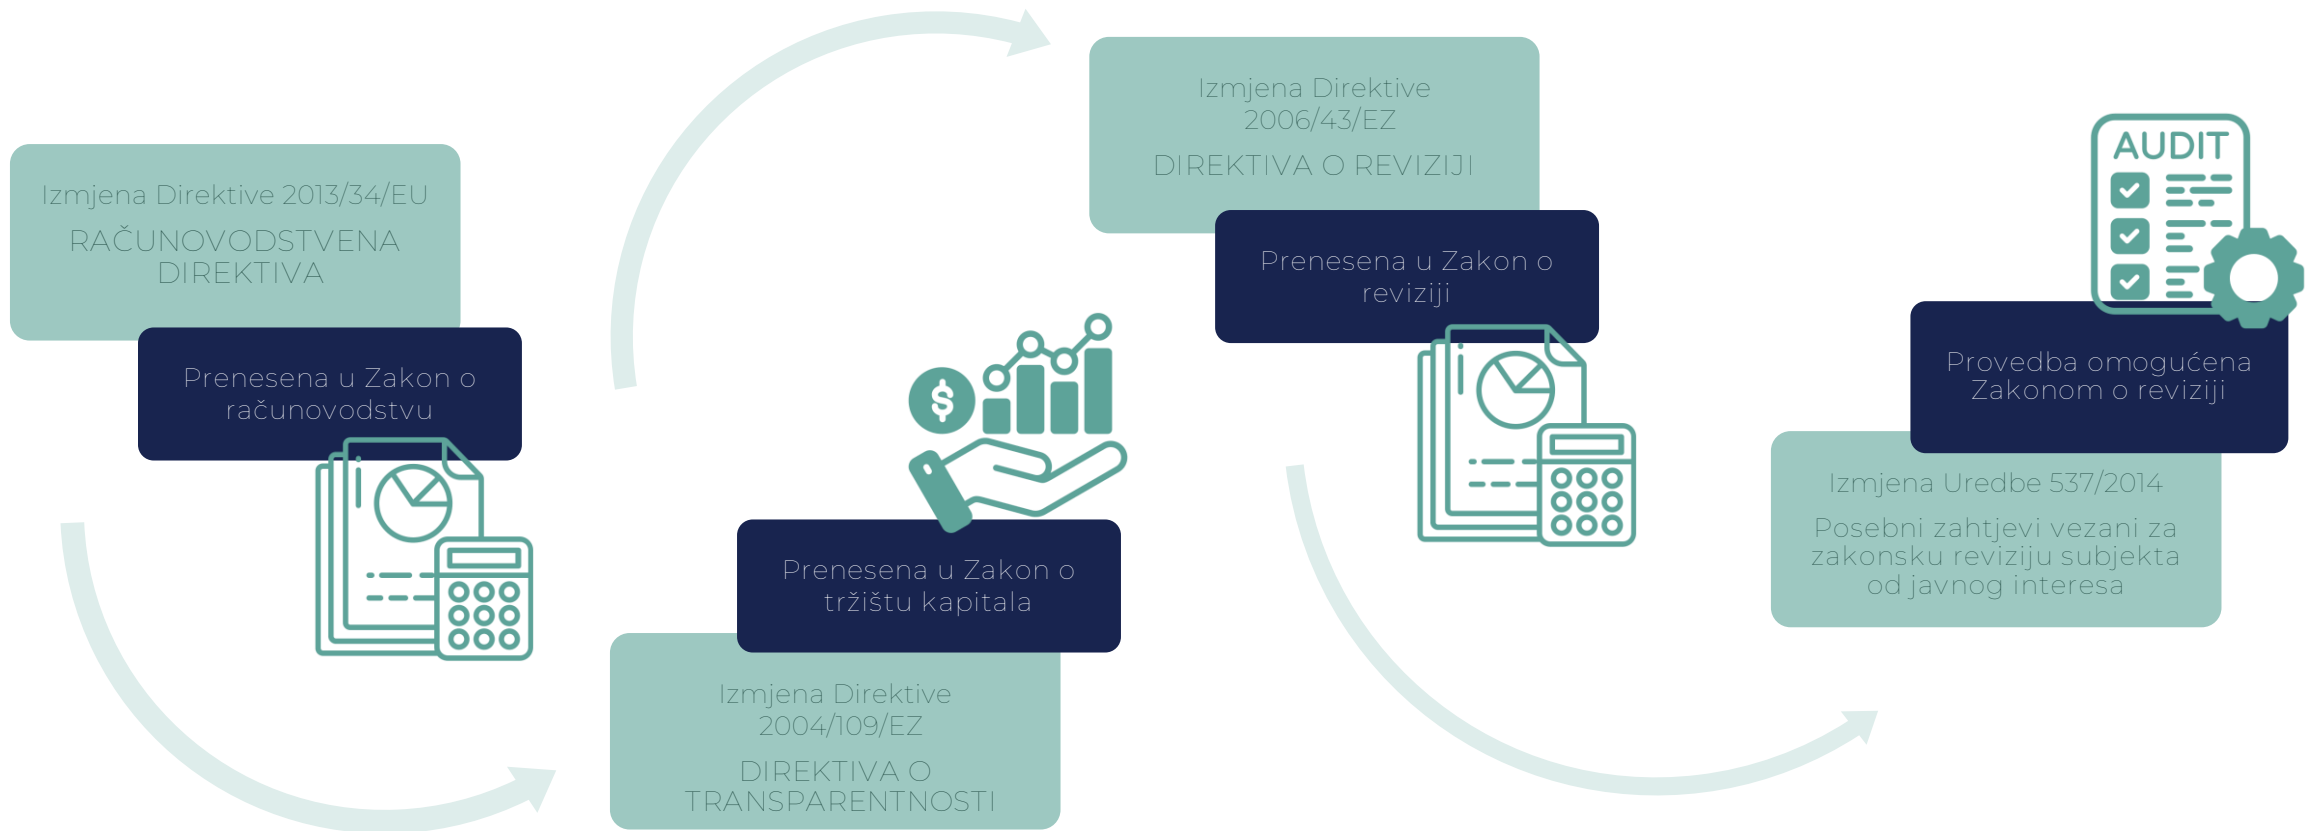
Izmjena Direktive 2013/34/EU
RAČUNOVODSTVENA DIREKTIVA

Prenesena u Zakon o računovodstvu

Prenesena u Zakon o tržištu kapitala

Izmjena Direktive 2004/109/EZ
DIREKTIVA O TRANSPARENTNOSTI

Izmjena Direktive 2006/43/EZ
DIREKTIVA O REVIZIJI

Prenesena u Zakon o reviziji

AUDIT

Provedba omogućena Zakonom o reviziji

Izmjena Uredbe 537/2014
Posebni zahtjevi vezani za zakonsku reviziju subjekta od javnog interesa